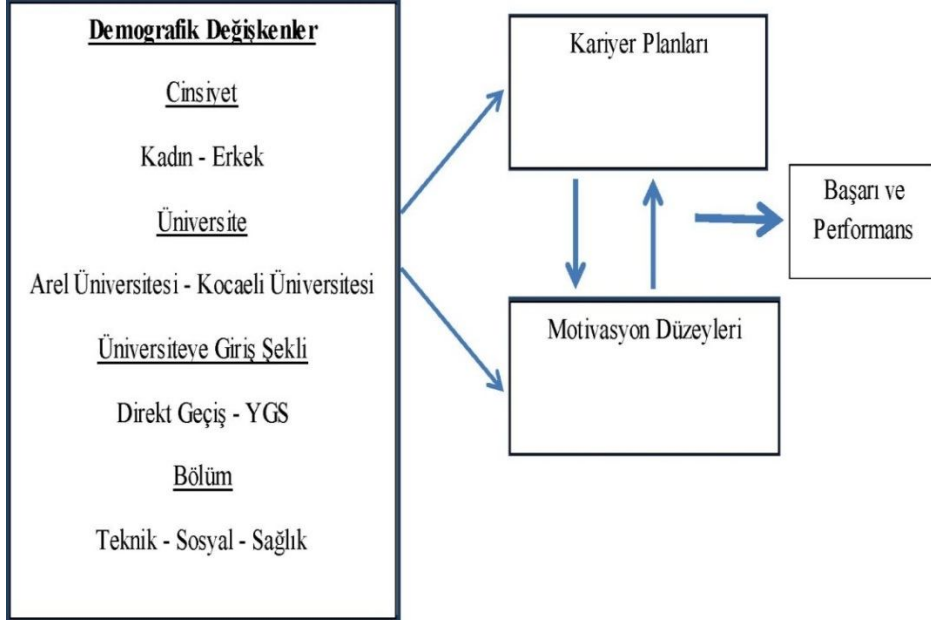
Demografik Değişkenler

Cinsiyet

Kadın - Erkek

Üniversite

Arel Üniversitesi - Kocaeli Üniversitesi

Üniversiteye Giriş Şekli

Direkt Geçiş - YGS

Bölüm

Teknik - Sosyal - Sağlık

Kariyer Planları

Motivasyon Düzeyleri

Başarı ve Performans